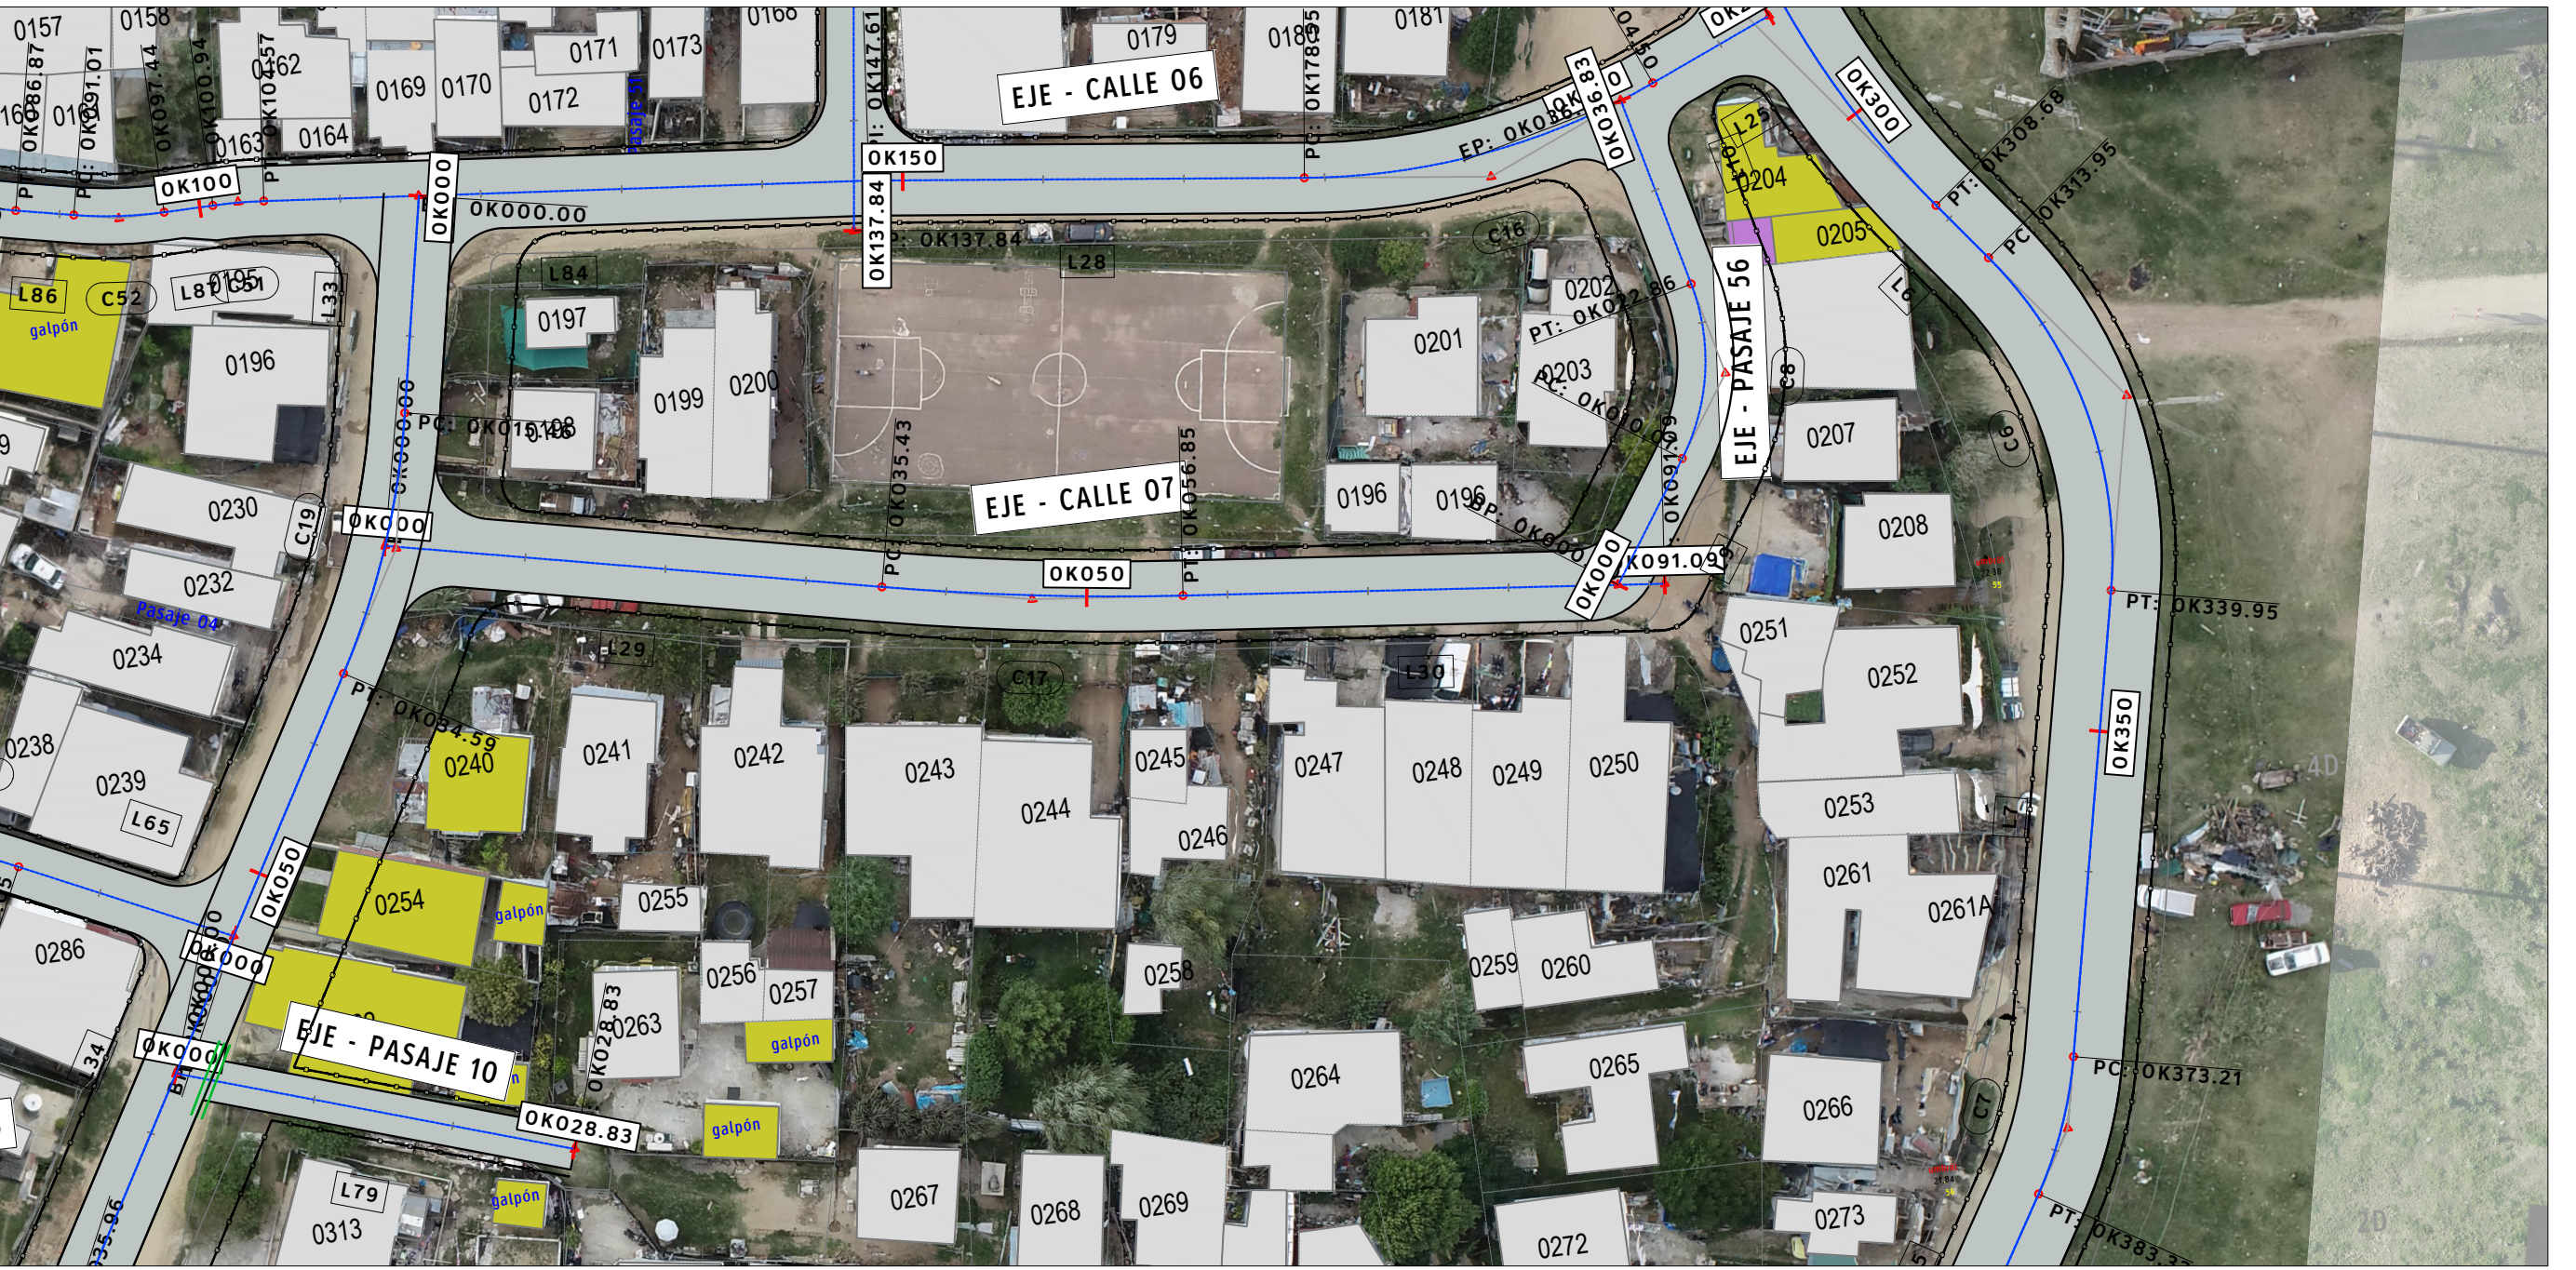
0157
0158
0168
0179
0181
0171
0173
0162
0169
0170
0172
0164
0163
EJE - CALLE 06
0K150
0K100
0K000
0K000.00
0K137.84
0K137.84
0K147.61
0K178.95
0K036.83
0K300
PT: 0K308.68
PC: 0K313.95
L25
0204
0205
L86
C52
galpón
L87
0195
C51
L33
L84
L28
C16
0196
0197
0199
0200
0201
0202
PT: 0K022.86
0203
PC: 0K010.09
EJE - PASAJE 56
C8
0207
C6
PC: 0K015.198
0198
0K000
PC: 0K035.43
EJE - CALLE 07
PT: 0K056.85
0196
0196
0K091.09
0K000
0208
0230
C19
0K000
0K050
0232
Pasaje 04
0234
L29
C17
L30
0251
0252
PT: 0K339.95
PT: 0K034.59
0238
0239
L65
0240
0241
0242
0243
0244
0245
0246
0247
0248
0249
0250
0K350
0253
0261
0261A
0254
galpón
0255
0K050
0286
0K000
0256
0257
0258
0259
0260
0263
0K028.83
galpón
EJE - PASAJE 10
0K000
34
0K028.83
galpón
0264
0265
0266
C7
PC: 0K373.21
0267
0268
0269
0272
0273
L79
0313
galpón
PT: 0K383.3